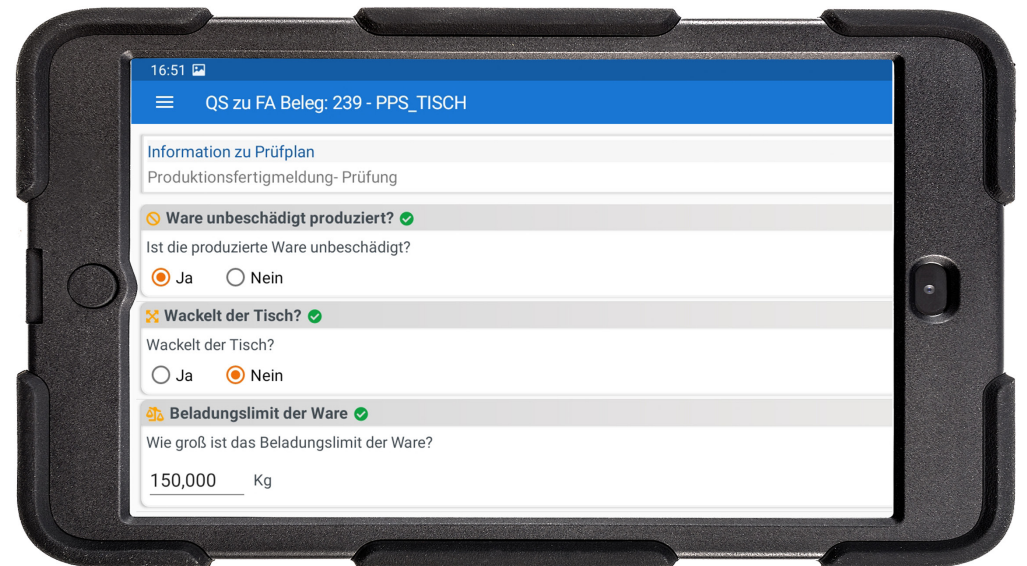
16:51

QS zu FA Beleg: 239 - PPS_TISCH

Information zu Prüfplan
Produktionsfertigmeldung- Prüfung

Ware unbeschädigt produziert?
Ist die produzierte Ware unbeschädigt?
Ja Nein

Wackelt der Tisch?
Wackelt der Tisch?
Ja Nein

Beladungslimit der Ware
Wie groß ist das Beladungslimit der Ware?
150,000 Kg